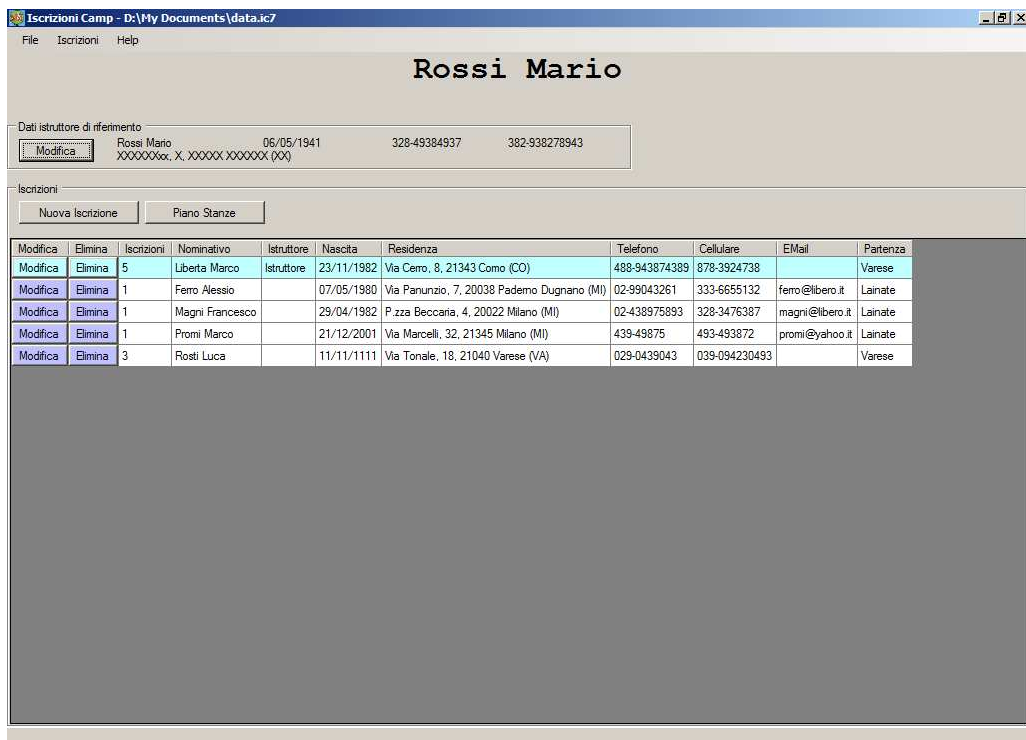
Iscrizioni Camp - D:\My Documents\data.ic7

File Iscrizioni Help

Rossi Mario

Dati istruttore di riferimento

Modifica Rossi Mario 06/05/1941 328-49384937 382-938278943
XXXXXXxx, X, XXXXX XXXXXX (XX)

Iscrizioni

Nuova Iscrizione Piano Stanze

| Modifica | Elimina | Iscrizioni | Nominativo | Istruttore | Nascita | Residenza | Telefono | Cellulare | EMail | Partenza |
|---|---|---|---|---|---|---|---|---|---|---|
| Modifica | Elimina | 5 | Liberta Marco | Istruttore | 23/11/1982 | Via Cerro, 8, 21343 Como (CO) | 488-943874389 | 878-3924738 | | Varese |
| Modifica | Elimina | 1 | Ferro Alessio | | 07/05/1980 | Via Panunzio, 7, 20038 Paderno Dugnano (MI) | 02-99043261 | 333-6655132 | ferro@libero.it | Lainate |
| Modifica | Elimina | 1 | Magni Francesco | | 29/04/1982 | P.zza Beccaria, 4, 20022 Milano (MI) | 02-438975893 | 328-3476387 | magni@libero.it | Lainate |
| Modifica | Elimina | 1 | Promi Marco | | 21/12/2001 | Via Marcelli, 32, 21345 Milano (MI) | 439-49875 | 493-493872 | promi@yahoo.it | Lainate |
| Modifica | Elimina | 3 | Rosti Luca | | 11/11/1111 | Via Tonale, 18, 21040 Varese (VA) | 029-0439043 | 039-094230493 | | Varese |